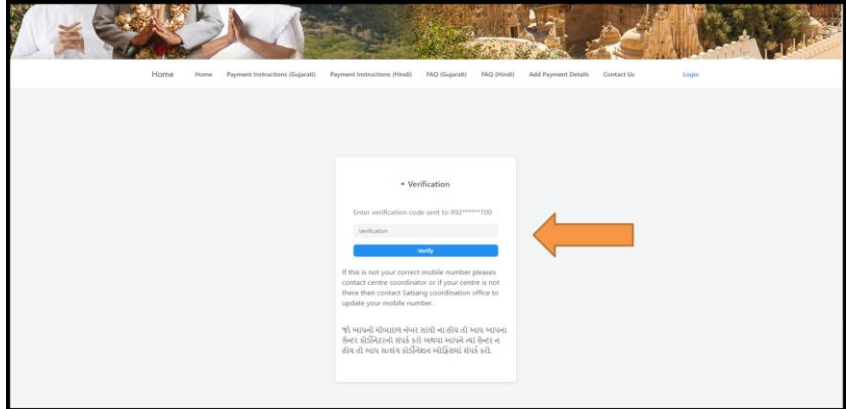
Home Home Payment Instructions (Gujarati) Payment Instructions (Hindi) FAQ (Gujarati) FAQ (Hindi) Add Payment Details Contact Us Login

• Verification

Enter verification code sent to 992******700

Verification

Verify

If this is not your correct mobile number pleases contact centre coordinator or if your centre is not there then contact Satsang coordination office to update your mobile number.

જો આપનો મોબાઇલ નંબર સાચો ના હોય તો આપ આપના સેન્ટર કોઓર્ડિનેટરનો સંપર્ક કરો અથવા આપને ત્યાં સેન્ટર ન હોય તો આપ સત્સંગ કોઓર્ડિનેશન ઓફિસમાં સંપર્ક કરો.